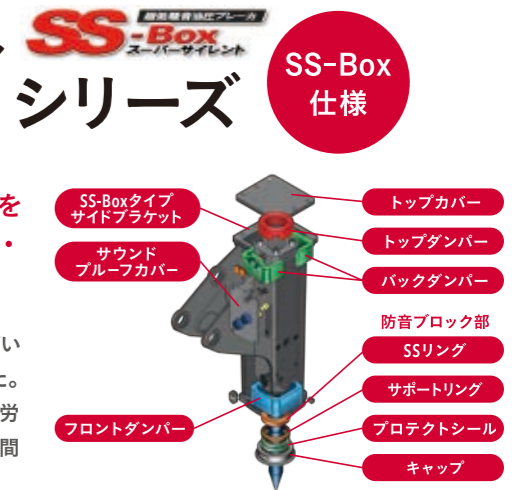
超低騒音油圧ブレーカ
SS-Box
スーパーサイレント
シリーズ

SS-Box
仕様

を
・
い
こ。
労
間

SS-Boxタイプ
サイドブラケット

サウンド
プルーフカバー

フロントダンパー

トップカバー

トップダンパー

バックダンパー

防音ブロック部

SSリング

サポートリング

プロテクトシール

キャップ